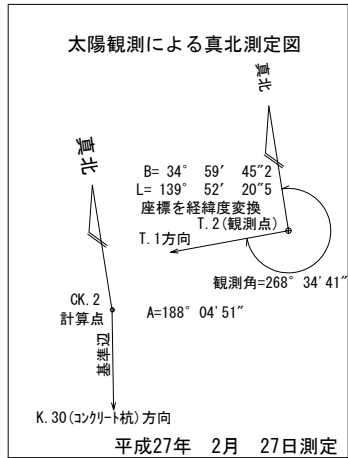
太陽観測による真北測定図

真北

真北

B= 34° 59′ 45″2
L= 139° 52′ 20″5
座標を経緯度変換

T.2(観測点)

T.1方向

観測角=268° 34′41″

CK.2
計算点

A=188° 04′51″

基準辺

K.30(コンクリート杭)方向

平成27年 2月 27日測定